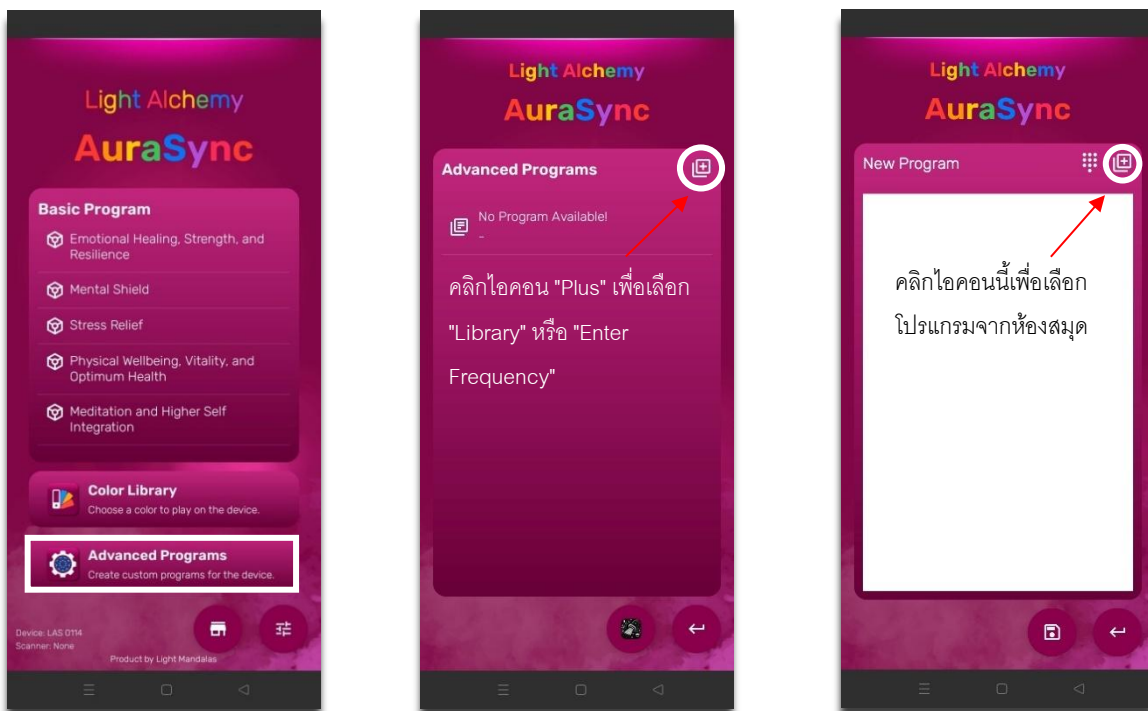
Light Alchemy

AuraSync

Basic Program

Emotional Healing, Strength, and Resilience

Mental Shield

Stress Relief

Physical Wellbeing, Vitality, and Optimum Health

Meditation and Higher Self Integration

Color Library
Choose a color to play on the device.

Advanced Programs
Create custom programs for the device.

Device: LAS 0114
Scanner: None

Product by Light Mandalas

Light Alchemy

AuraSync

Advanced Programs

No Program Available!
-

คลิกไอคอน "Plus" เพื่อเลือก "Library" หรือ "Enter Frequency"

Light Alchemy

AuraSync

New Program

คลิกไอคอนนี้เพื่อเลือกโปรแกรมจากห้องสมุด